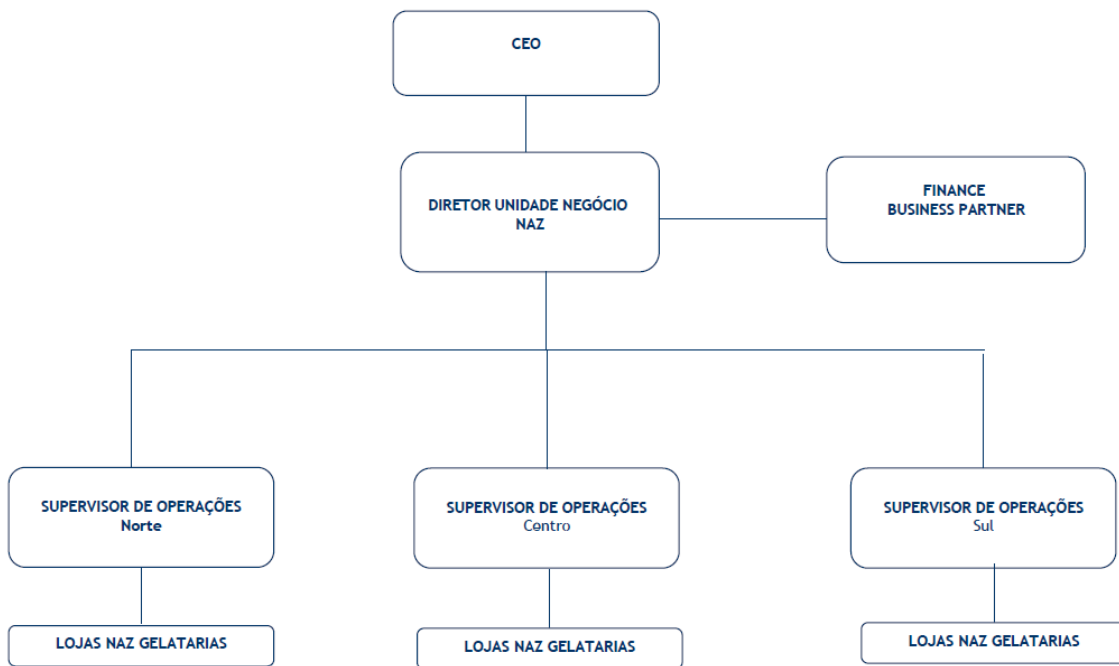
CEO

DIRETOR UNIDADE NEGÓCIO NAZ

FINANCE BUSINESS PARTNER

SUPERVISOR DE OPERAÇÕES Norte

SUPERVISOR DE OPERAÇÕES Centro

SUPERVISOR DE OPERAÇÕES Sul

LOJAS NAZ GELATARIAS

LOJAS NAZ GELATARIAS

LOJAS NAZ GELATARIAS